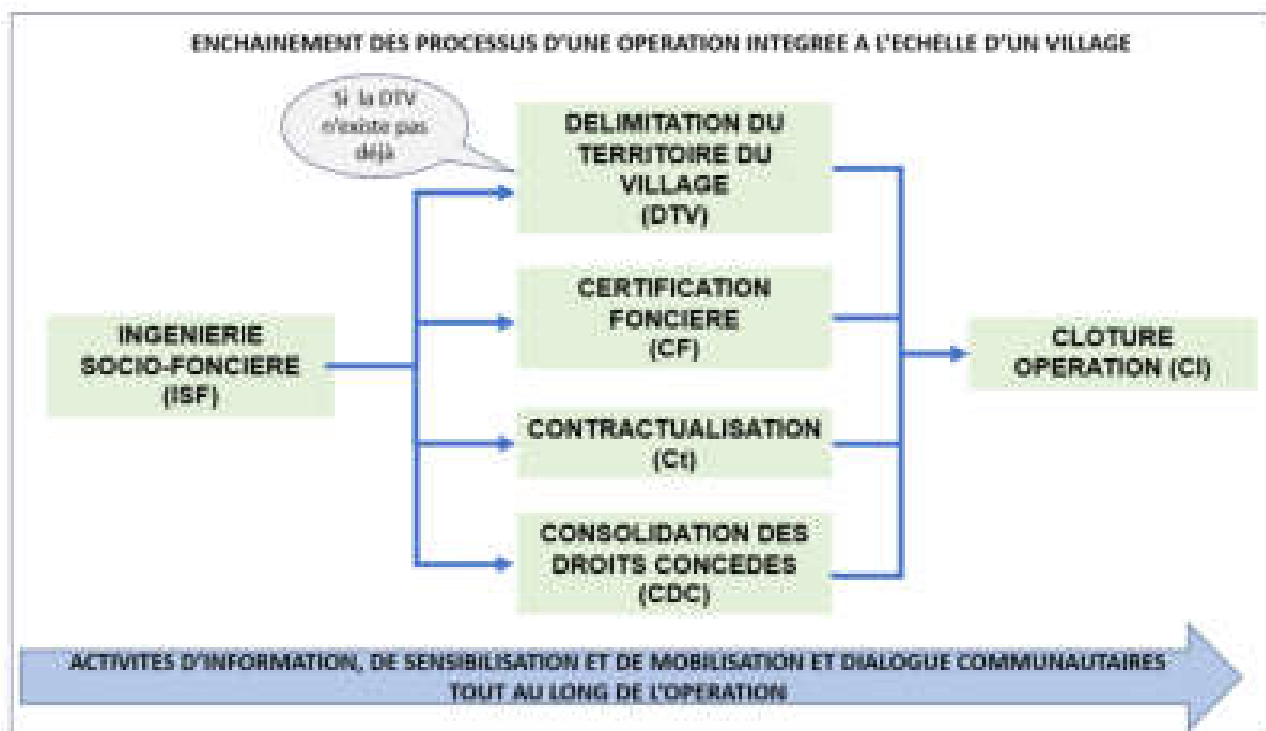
ENCHAINEMENT DES PROCESSUS D'UNE OPERATION INTEGREE A L'ECHELLE D'UN VILLAGE

Si la DTV n'existe pas déjà

INGENIERIE SOCIO-FONCIERE (ISF)

DELIMITATION DU TERRITOIRE DU VILLAGE (DTV)

CERTIFICATION FONCIERE (CF)

CONTRACTUALISATION (Ct)

CONSOLIDATION DES DROITS CONCEDES (CDC)

CLOTURE OPERATION (CI)

ACTIVITES D'INFORMATION, DE SENSIBILISATION ET DE MOBILISATION ET DIALOGUE COMMUNAUTAIRES TOUT AU LONG DE L'OPERATION